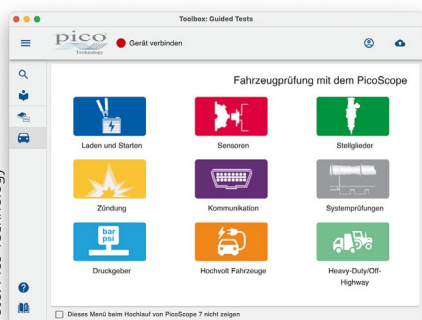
Toolbox: Guided Tests

pico Technology

Gerät verbinden

Fahrzeugprüfung mit dem PicoScope

Laden und Starten

Sensoren

Stellglieder

Zündung

Kommunikation

Systemprüfungen

bar psi

Druckgeber

Hochvolt Fahrzeuge

Heavy-Duty/Off-Highway

Dieses Menü beim Hochlauf von PicoScope 7 nicht zeigen